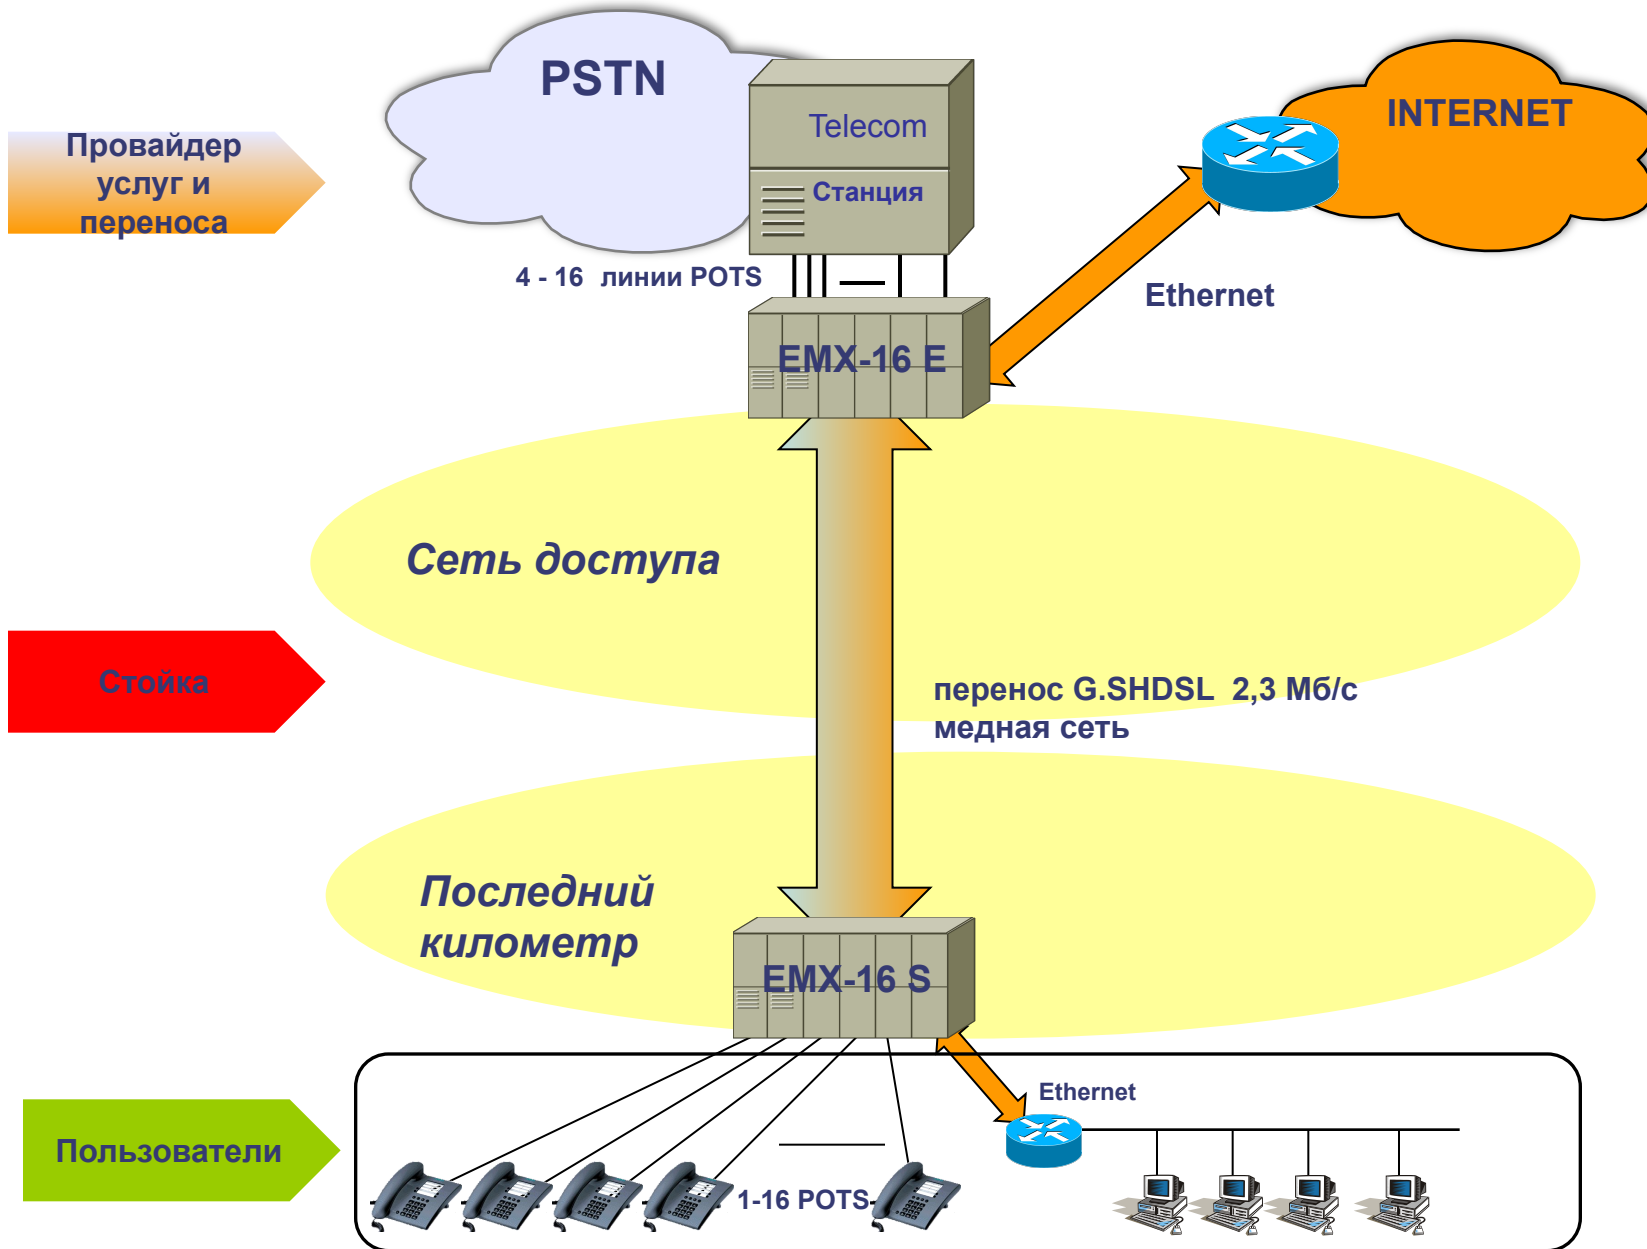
Провайдер услуг и переноса

PSTN

Telecom

Станция

INTERNET

4 - 16 линии POTS

Ethernet

EMX-16 E

Сеть доступа

Стойка

перенос G.SHDSL 2,3 Мб/с
медная сеть

Последний километр

EMX-16 S

Ethernet

Пользователи

1-16 POTS